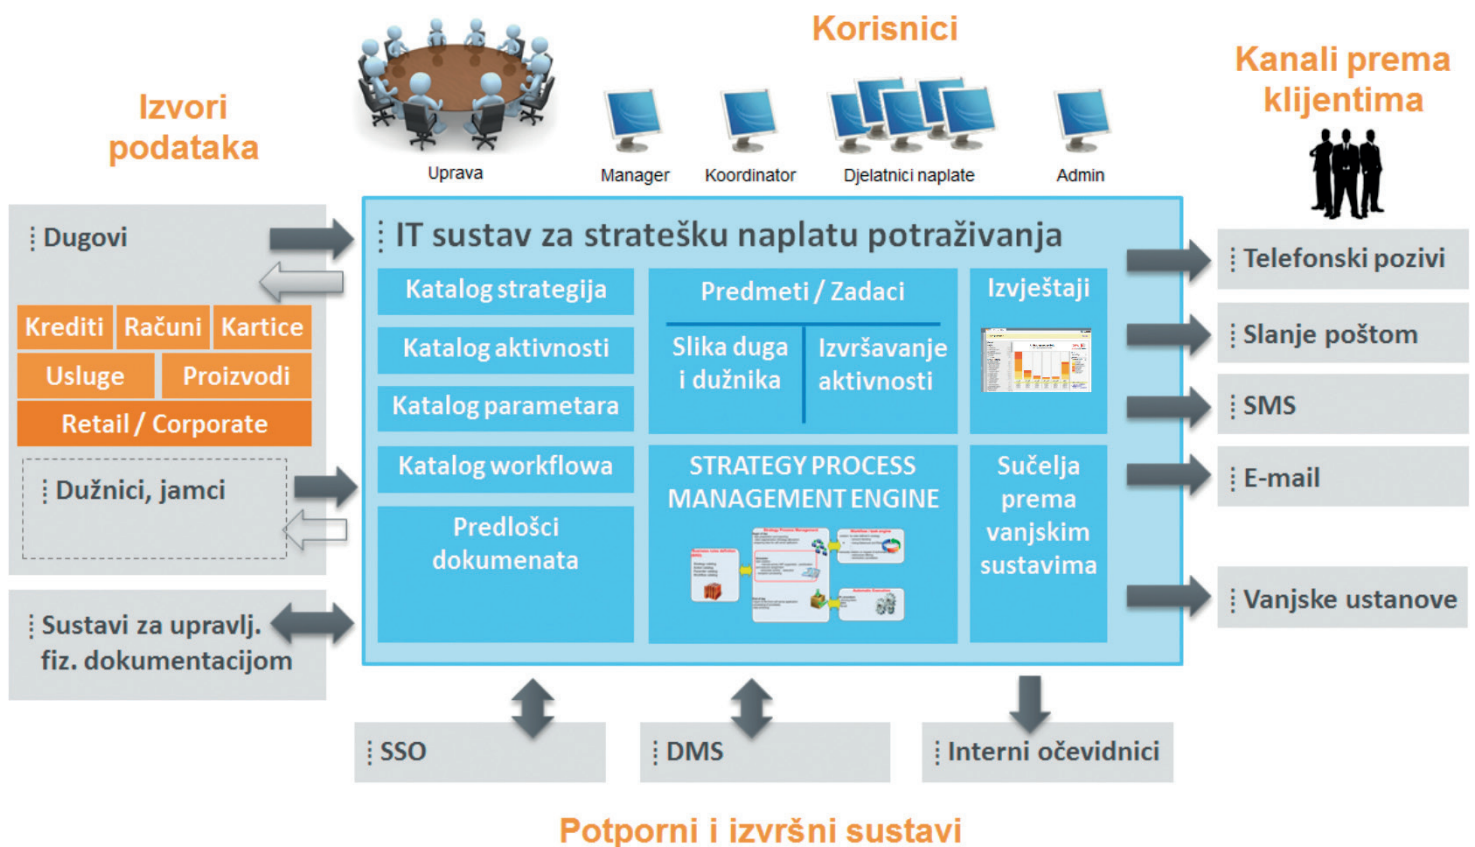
Korisnici

Izvori podataka

Kanali prema klijentima

Uprava

Manager

Koordinator

Djelatnici naplate

Admin

Dugovi

Krediti

Računi

Kartice

Usluge

Proizvodi

Retail / Corporate

Dužnici, jamci

Sustavi za upravlj. fiz. dokumentacijom

IT sustav za stratešku naplatu potraživanja

Katalog strategija

Katalog aktivnosti

Katalog parametara

Katalog workflowa

Predlošci dokumenata

Predmeti / Zadaci

Slika duga i dužnika

Izvršavanje aktivnosti

STRATEGY PROCESS MANAGEMENT ENGINE

Izvještaji

Sučelja prema vanjskim sustavima

Telefonski pozivi

Slanje poštom

SMS

E-mail

Vanjske ustanove

SSO

DMS

Interni očevidnici

Potporni i izvršni sustavi